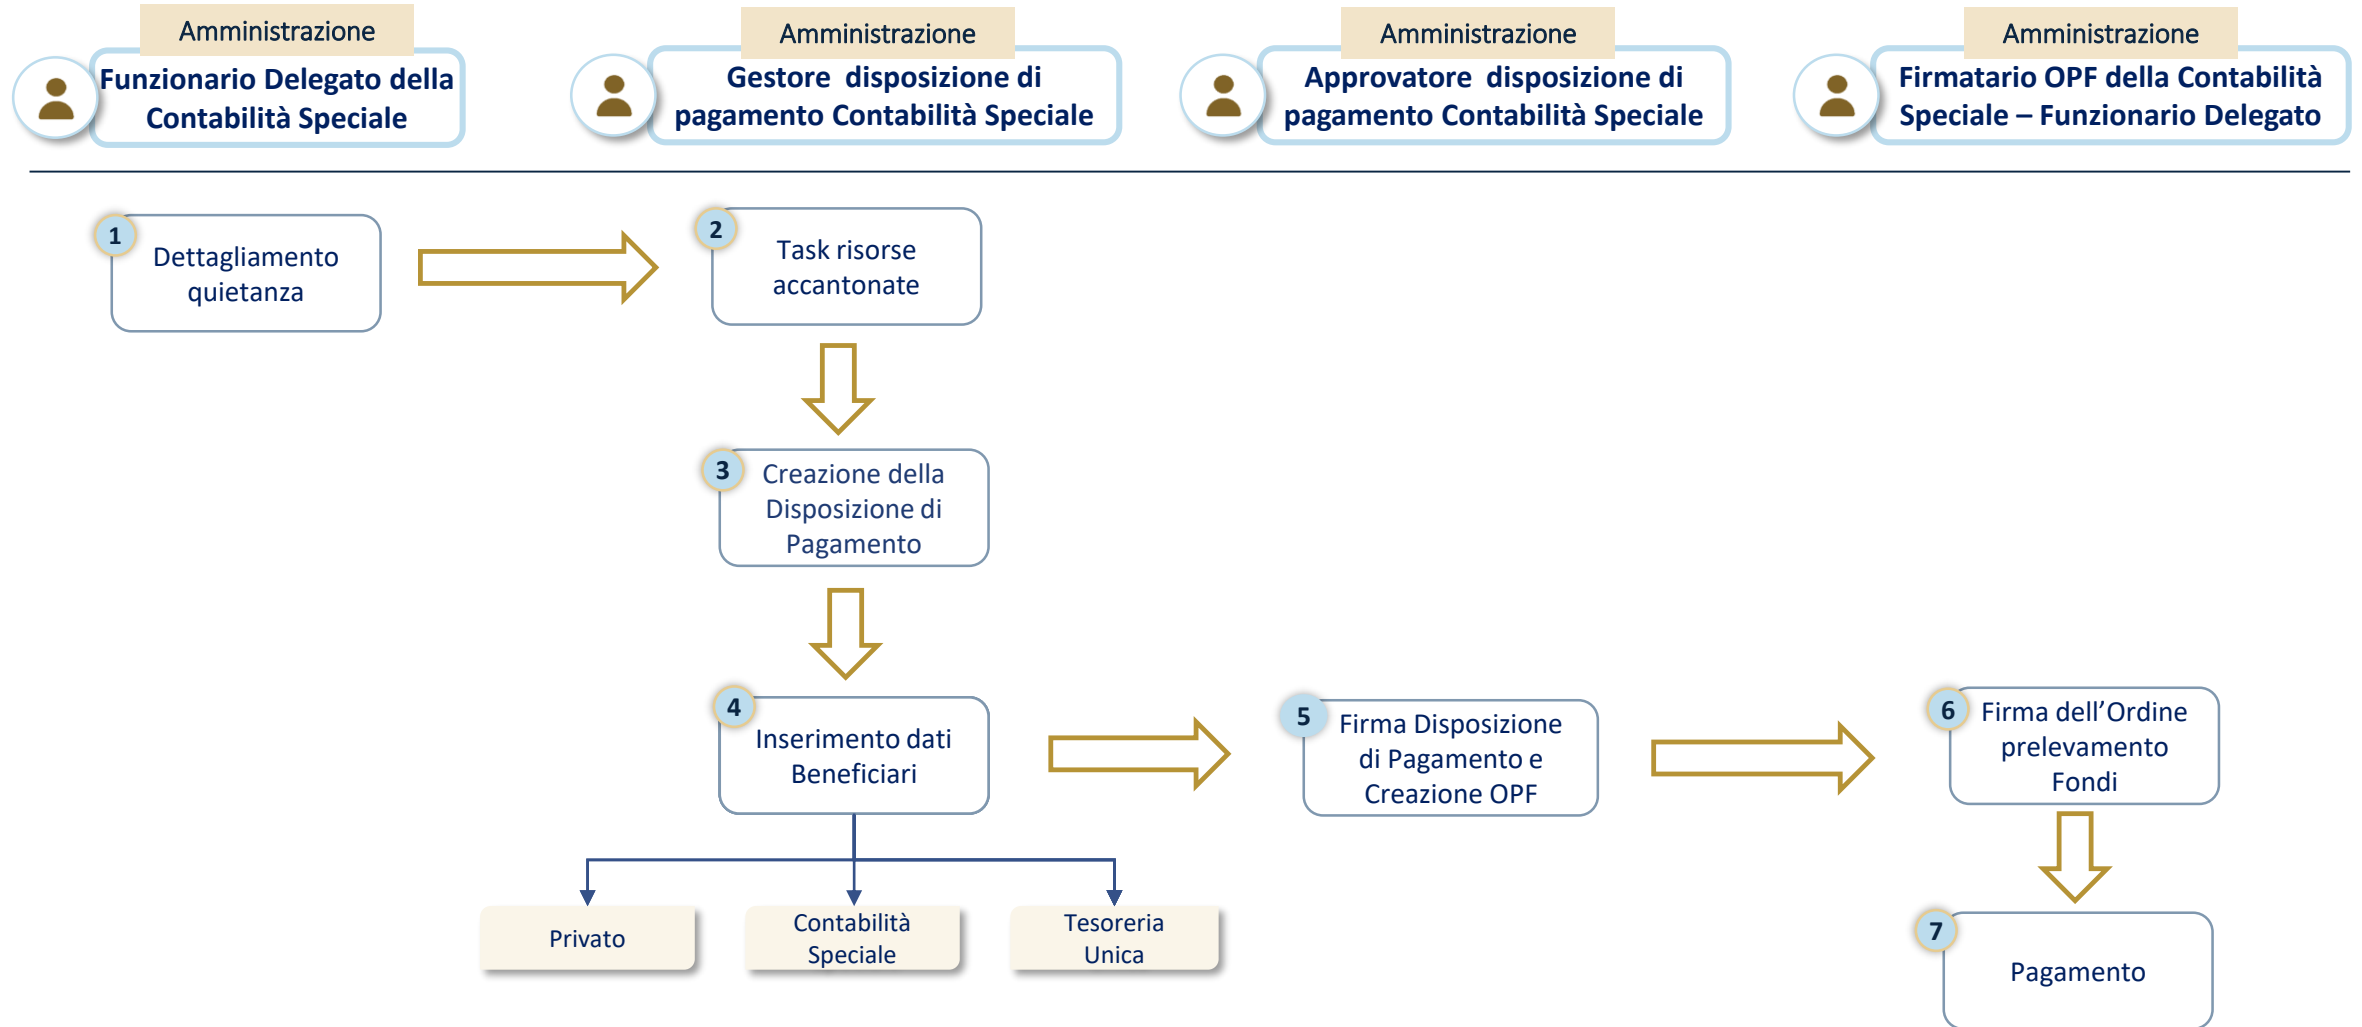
Amministrazione
Funzionario Delegato della Contabilità Speciale

Amministrazione
Gestore disposizione di pagamento Contabilità Speciale

Amministrazione
Approvatore disposizione di pagamento Contabilità Speciale

Amministrazione
Firmatario OPF della Contabilità Speciale – Funzionario Delegato

1 Dettagliamento quietanza

2 Task risorse accantonate

3 Creazione della Disposizione di Pagamento

4 Inserimento dati Beneficiari

Privato

Contabilità Speciale

Tesoreria Unica

5 Firma Disposizione di Pagamento e Creazione OPF

6 Firma dell’Ordine prelevamento Fondi

7 Pagamento